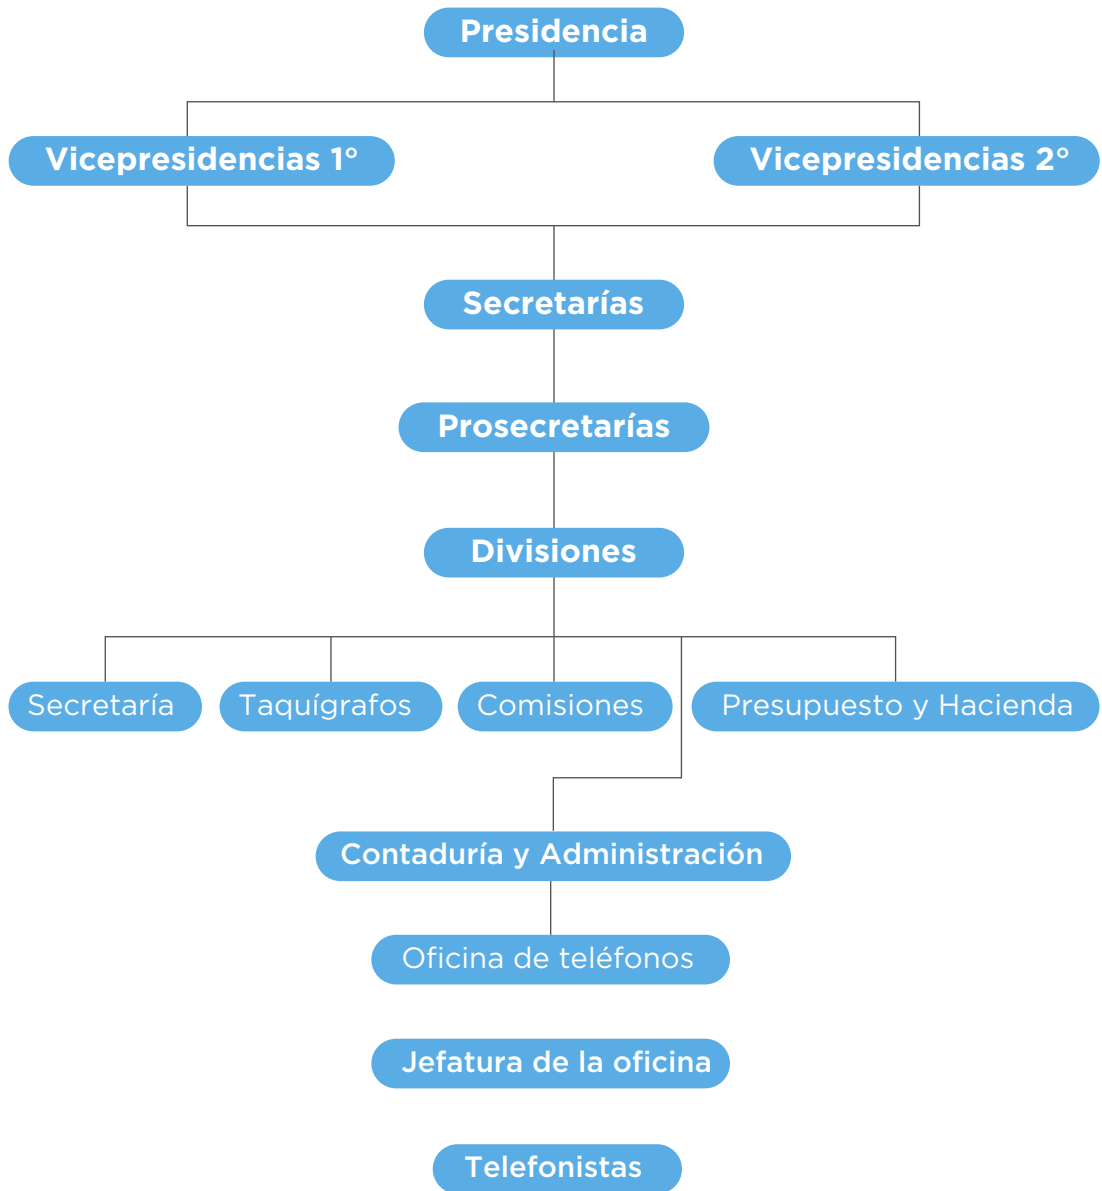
Presidencia

Vicepresidencias 1°

Vicepresidencias 2°

Secretarías

Prosecretarías

Divisiones

Secretaría

Taquígrafos

Comisiones

Presupuesto y Hacienda

Contaduría y Administración

Oficina de teléfonos

Jefatura de la oficina

Telefonistas